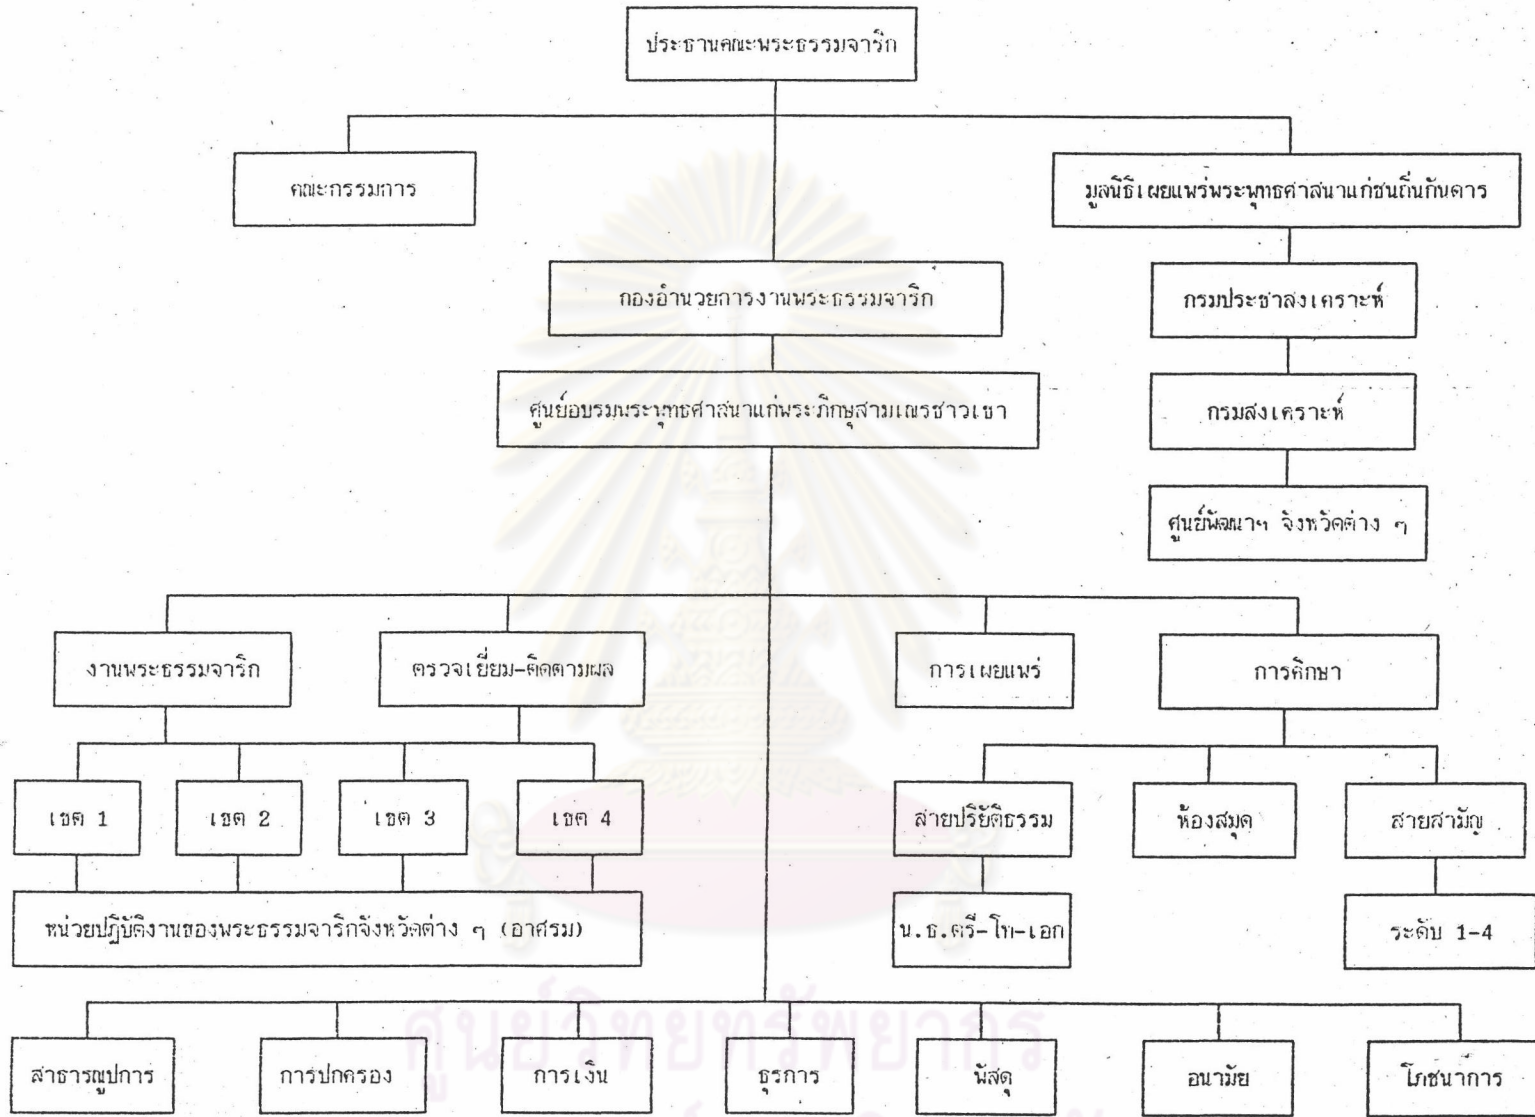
ประธานคณะพระธรรมจาริก

คณะกรรมการ

มูลนิธิเผยแพร่พระพุทธศาสนาแก่ชนถิ่นกันดาร

กองอำนวยการงานพระธรรมจาริก

กรมประชาสงเคราะห์

ศูนย์อบรมพระพุทธศาสนาแก่พระภิกษุสามเณรชาวเขา

กรมสงเคราะห์

ศูนย์พัฒนาฯ จังหวัดต่าง ๆ

งานพระธรรมจาริก

ตรวจเยี่ยม-ติดตามผล

การเผยแพร่

การศึกษา

เขต 1

เขต 2

เขต 3

เขต 4

สายปริยัติธรรม

ห้องสมุด

สายสามัญ

หน่วยปฏิบัติงานของพระธรรมจาริกจังหวัดต่าง ๆ (อาศรม)

น.ธ.ตรี-โท-เอก

ระดับ 1-4

สาธารณูปการ

การปกครอง

การเงิน

ธุรการ

พัสดุ

อนามัย

โภชนาการ

ศูนย์วิทยทรัพยากร